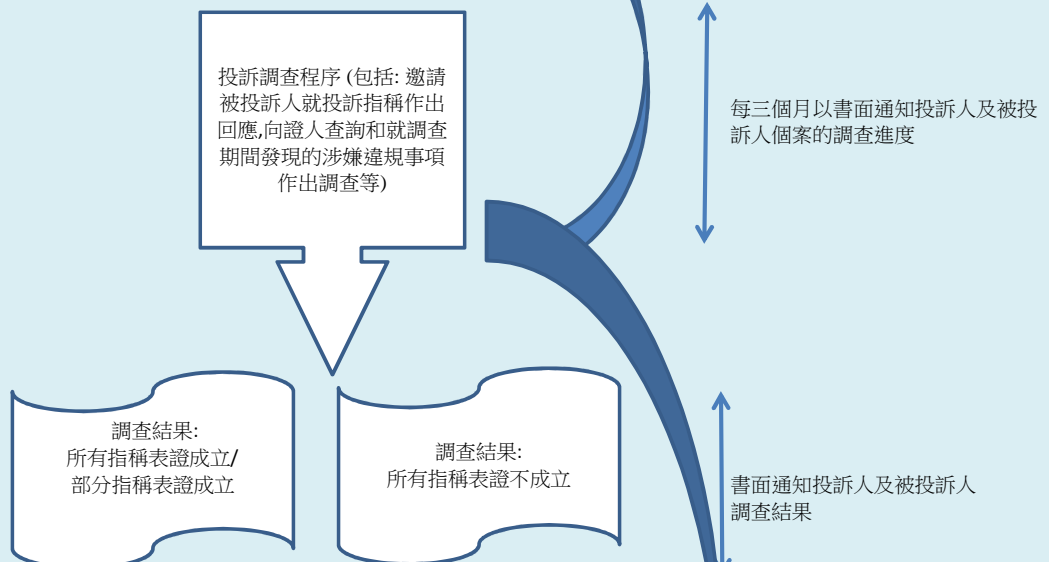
投訴調查程序 (包括: 邀請被投訴人就投訴指稱作出回應,向證人查詢和就調查期間發現的涉嫌違規事項作出調查等)

每三個月以書面通知投訴人及被投訴人個案的調查進度

調查結果:
所有指稱表證成立/
部分指稱表證成立

調查結果:
所有指稱表證不成立

書面通知投訴人及被投訴人調查結果